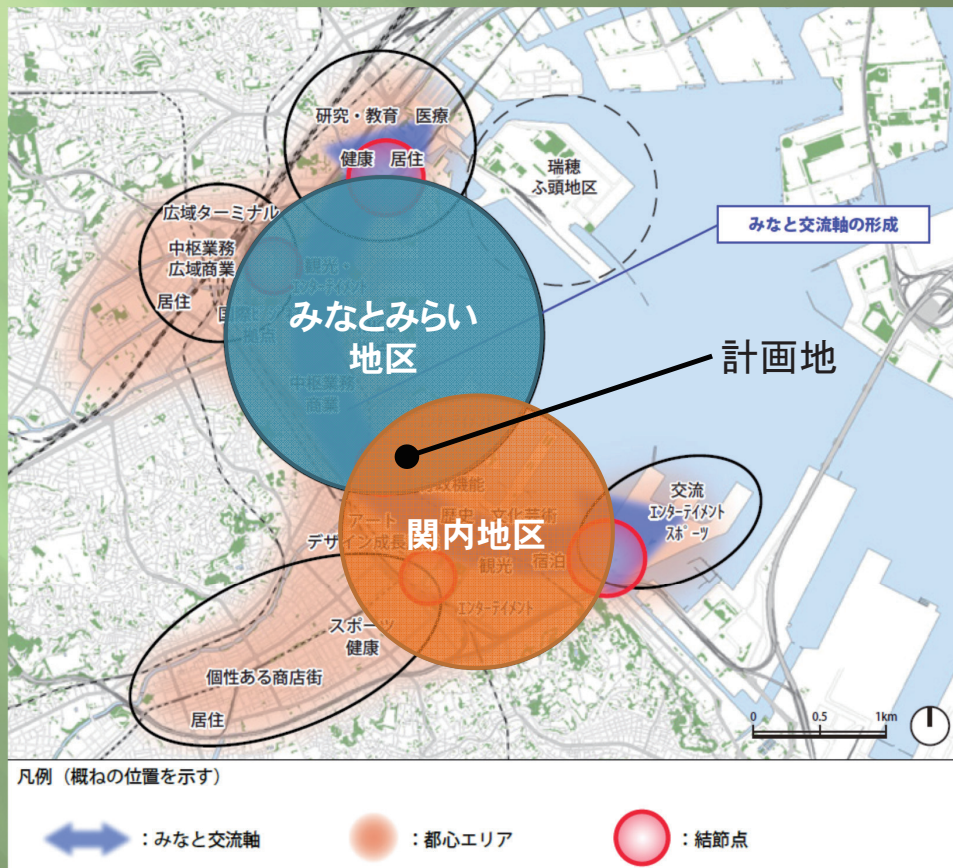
研究・教育　医療

健康　居住

瑞穂
ふ頭地区

みなと交流軸の形成

広域ターミナル

中枢業務
広域商業

居住

観光・
エンターテイメント

国際ビジネス
拠点

みなとみらい
地区

計画地

中枢業務・
商業

行政機能

アート

歴史　文化芸術

関内地区

デザイン　成長

観光　宿泊

交流
エンターテイメント
スポーツ

エンターテイメント

スポーツ
健康

個性ある商店街

居住

0　0.5　1km

凡例（概ねの位置を示す）

：みなと交流軸

：都心エリア

：結節点